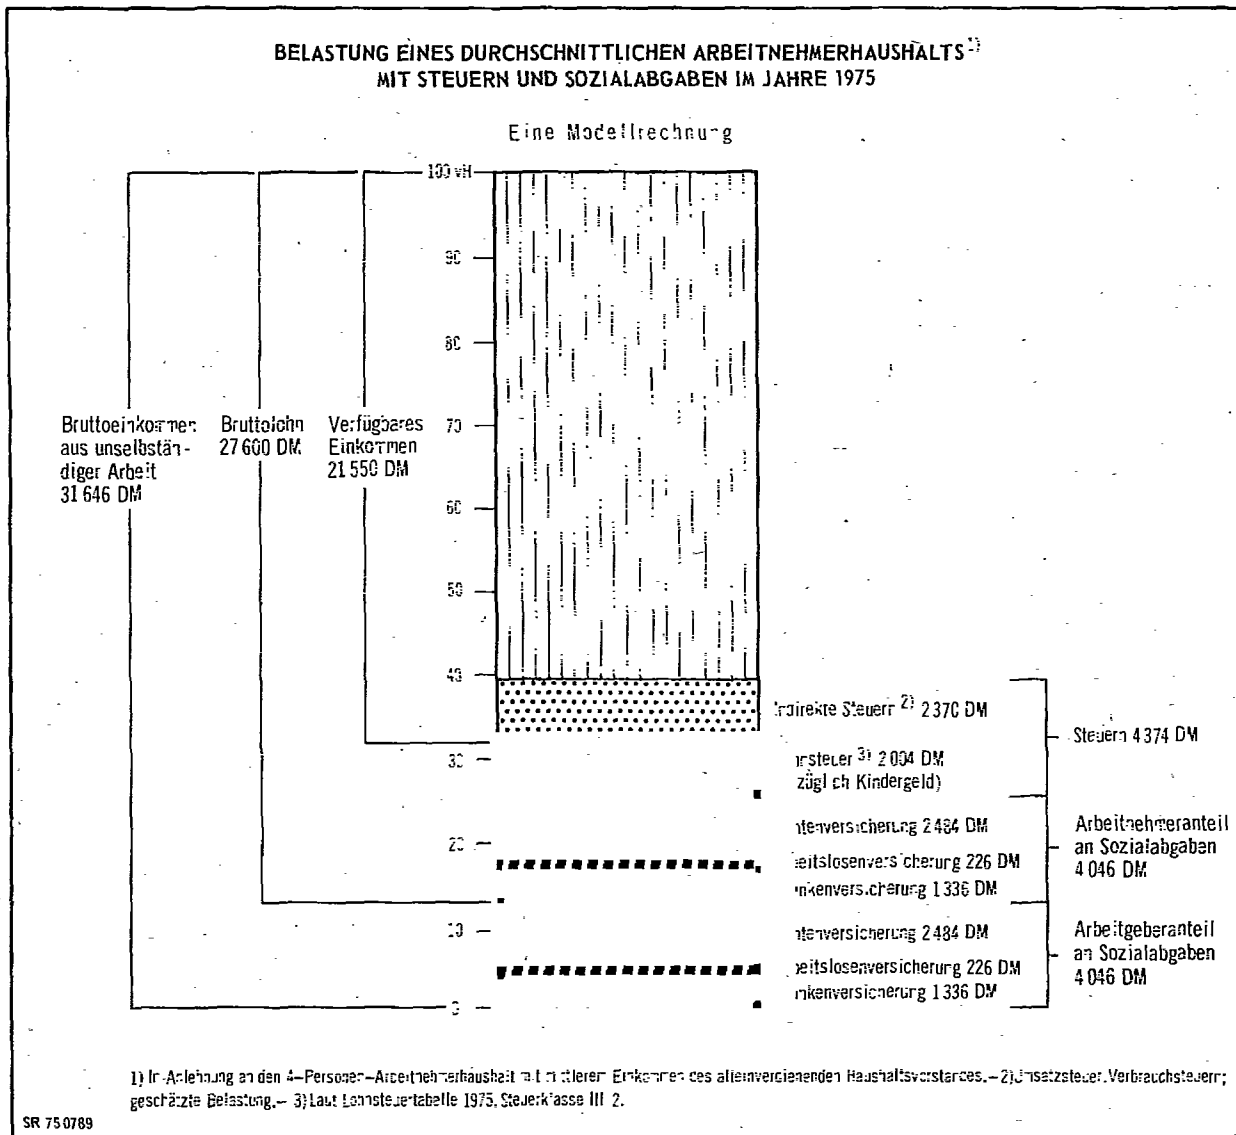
BELASTUNG EINES DURCHSCHNITTLICHEN ARBEITNEHMERHAUSHALTS 1)
MIT STEUERN UND SOZIALABGABEN IM JAHRE 1975

Eine Modellrechnung

Bruttoeinkommen aus unselbständiger Arbeit 31 646 DM

Bruttolohn 27 600 DM

Verfügbares Einkommen 21 550 DM

100 vH
90
80
70
60
50
40
30
20
10
0

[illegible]direkte Steuern 2) 2 370 DM

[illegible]steuer 3) 2 004 DM
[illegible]zügl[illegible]ch Kindergeld)

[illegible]tenversicherung 2 484 DM
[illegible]eitslosenversicherung 226 DM
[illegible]nkenversicherung 1 336 DM

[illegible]tenversicherung 2 484 DM
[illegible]eitslosenversicherung 226 DM
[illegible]nkenversicherung 1 336 DM

Steuern 4 374 DM

Arbeitnehmeranteil an Sozialabgaben 4 046 DM

Arbeitgeberanteil an Sozialabgaben 4 046 DM

1) In Anlehnung an den 4-Personen-Arbeitnehmerhaushalt mit mittlerem Einkommen des alleinverdienenden Haushaltsvorstandes.– 2) Umsatzsteuer, Verbrauchsteuern; geschätzte Belastung.– 3) Laut Lohnsteuertabelle 1975, Steuerklasse III 2.

SR 75 0789